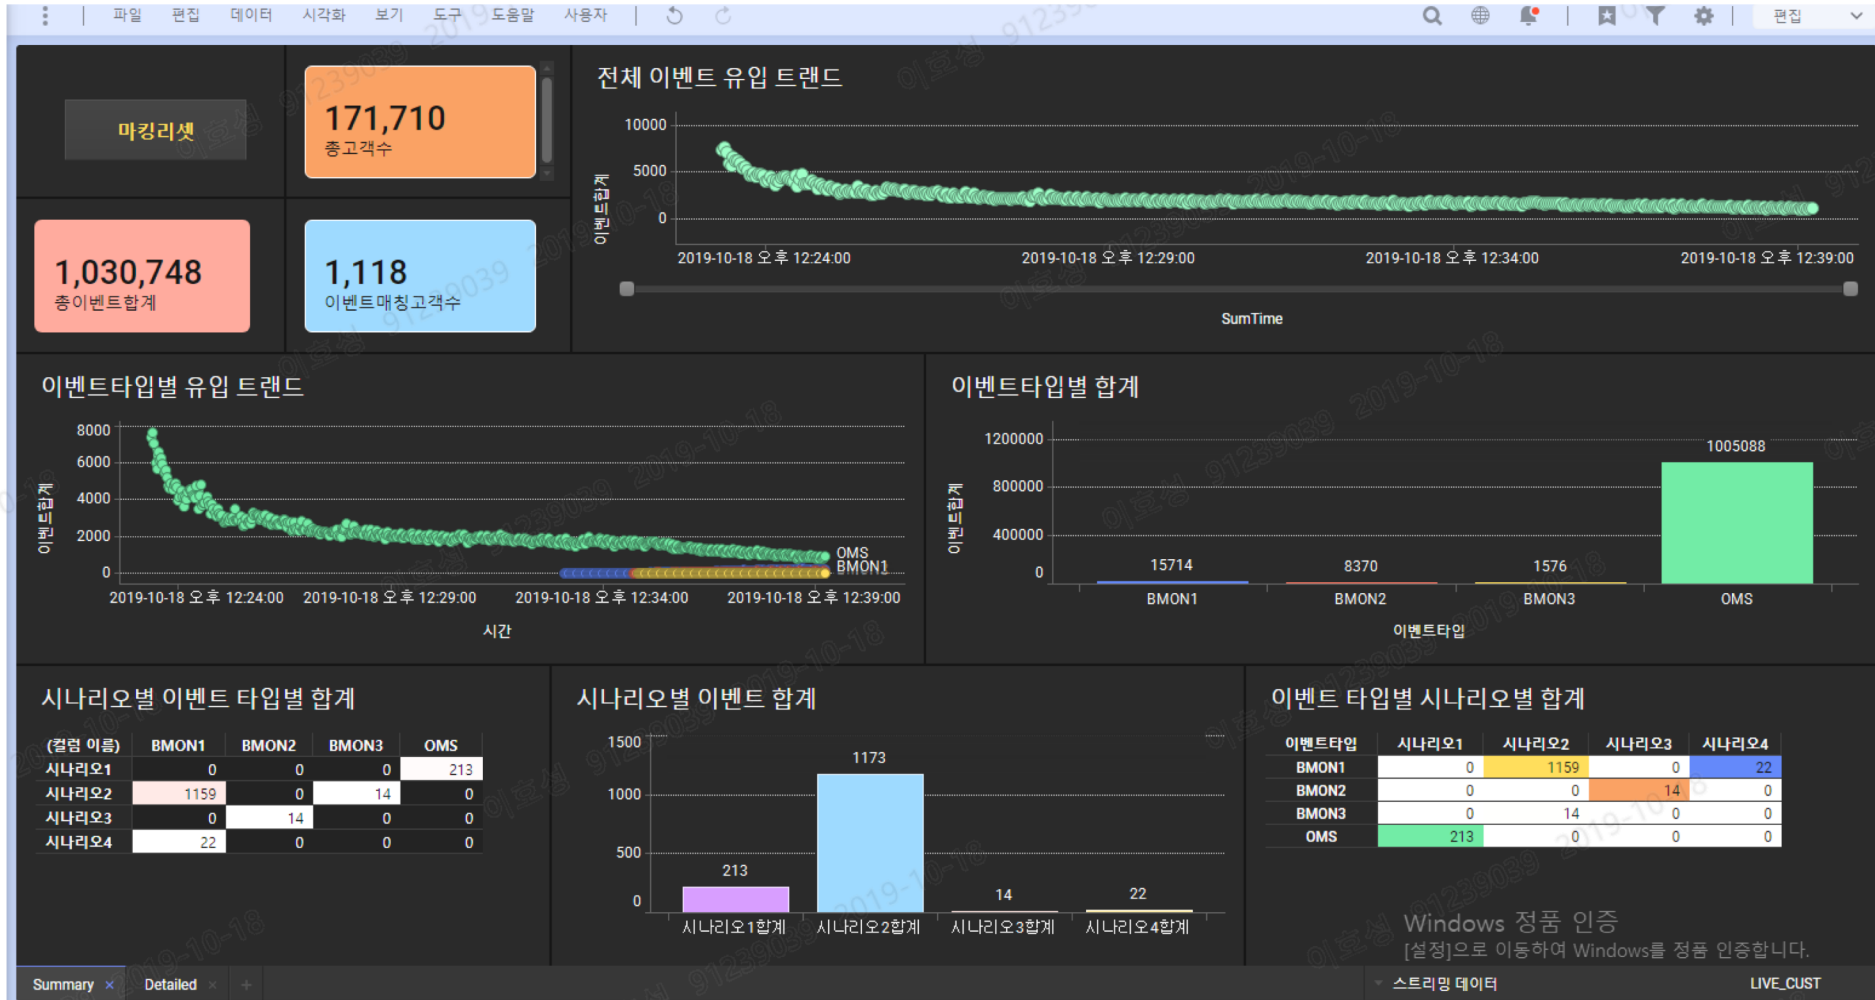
파일 편집 데이터 시각화 보기 도구 도움말 사용자

편집

마킹리셋

171,710
총고객수

1,030,748
총이벤트합계

1,118
이벤트매칭고객수

전체 이벤트 유입 트랜드

10000
5000
0
이벤트합계
2019-10-18 오후 12:24:00
2019-10-18 오후 12:29:00
2019-10-18 오후 12:34:00
2019-10-18 오후 12:39:00
SumTime

이벤트타입별 유입 트랜드

8000
6000
4000
2000
0
이벤트합계
OMS
BMON1
2019-10-18 오후 12:24:00
2019-10-18 오후 12:29:00
2019-10-18 오후 12:34:00
2019-10-18 오후 12:39:00
시간

이벤트타입별 합계

1200000
800000
400000
0
이벤트합계
1005088
15714
8370
1576
BMON1
BMON2
BMON3
OMS
이벤트타입

시나리오별 이벤트 타입별 합계

| (컬럼 이름) | BMON1 | BMON2 | BMON3 | OMS |
|---|---|---|---|---|
| 시나리오1 | 0 | 0 | 0 | 213 |
| 시나리오2 | 1159 | 0 | 14 | 0 |
| 시나리오3 | 0 | 14 | 0 | 0 |
| 시나리오4 | 22 | 0 | 0 | 0 |

시나리오별 이벤트 합계

1500
1000
500
0
213
1173
14
22
시나리오1합계
시나리오2합계
시나리오3합계
시나리오4합계

이벤트 타입별 시나리오별 합계

| 이벤트타입 | 시나리오1 | 시나리오2 | 시나리오3 | 시나리오4 |
|---|---|---|---|---|
| BMON1 | 0 | 1159 | 0 | 22 |
| BMON2 | 0 | 0 | 14 | 0 |
| BMON3 | 0 | 14 | 0 | 0 |
| OMS | 213 | 0 | 0 | 0 |

Windows 정품 인증
[설정]으로 이동하여 Windows를 정품 인증합니다.

Summary
Detailed
스트리밍 데이터
LIVE_CUST